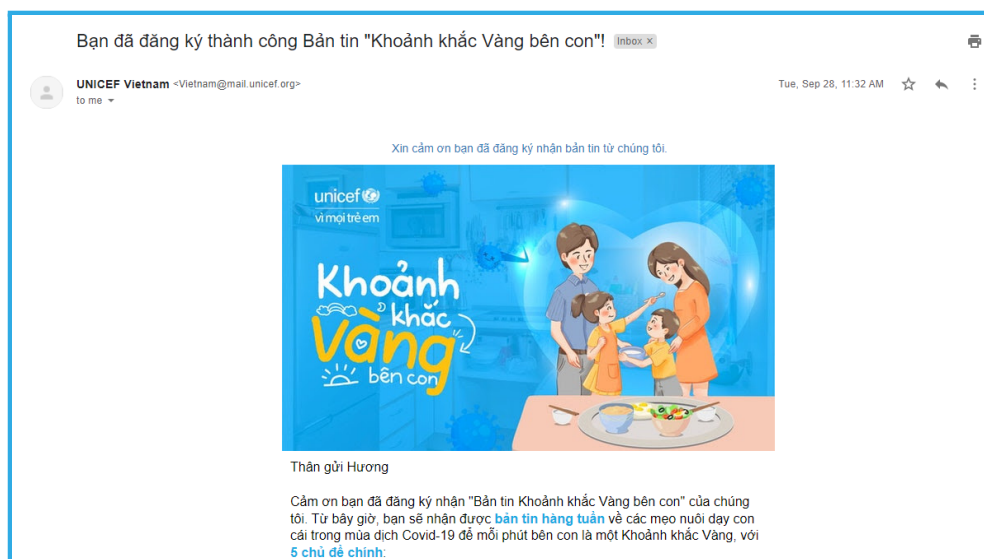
Bạn đã đăng ký thành công Bản tin "Khoảnh khắc Vàng bên con"! Inbox ×

UNICEF Vietnam <Vietnam@mail.unicef.org>
to me

Tue, Sep 28, 11:32 AM

Xin cảm ơn bạn đã đăng ký nhận bản tin từ chúng tôi.

unicef
vì mọi trẻ em

Khoảnh khắc Vàng bên con

Thân gửi Hương

Cảm ơn bạn đã đăng ký nhận "Bản tin Khoảnh khắc Vàng bên con" của chúng tôi. Từ bây giờ, bạn sẽ nhận được bản tin hàng tuần về các mẹo nuôi dạy con cái trong mùa dịch Covid-19 để mỗi phút bên con là một Khoảnh khắc Vàng, với 5 chủ đề chính: